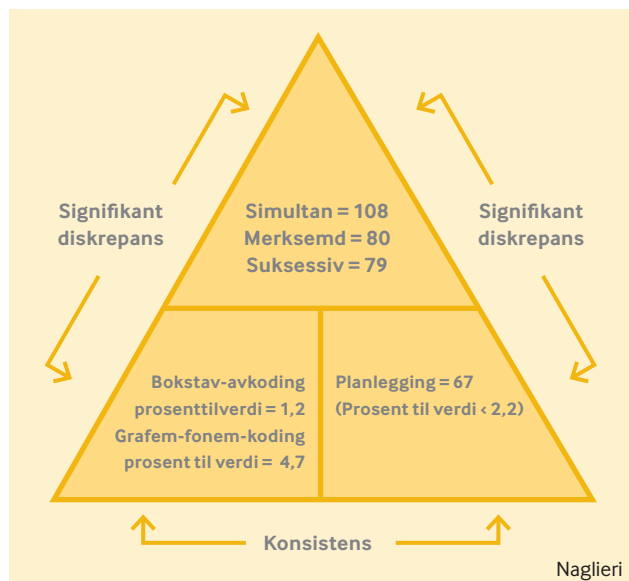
Signifikant diskrepans

Simultan = 108
Merksemd = 80
Suksessiv = 79

Signifikant diskrepans

Bokstav-avkoding
prosenttilverdi = 1,2
Grafem-fonem-koding
prosent til verdi = 4,7

Planlegging = 67
(Prosent til verdi < 2,2)

Konsistens

Naglieri